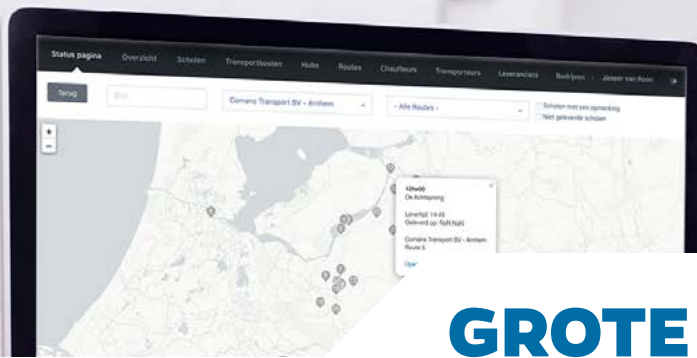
Status pagina Overzicht Scholen Transportkosten Hubs Routes Chauffeurs Transporteurs Leveranciers Bedrijven Jeroen van Roon

Terug

Bijv.

Comans Transport BV - Arnhem

- Alle Routes -

Scholen met een opmerking

Niet geleverde scholen

+

-

12hs00

De Achtsprong

Levertijd: 14:45

Geleverd op: NaN:NaN

Comans Transport BV - Arnhem

Route 5

Op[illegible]

GROTE